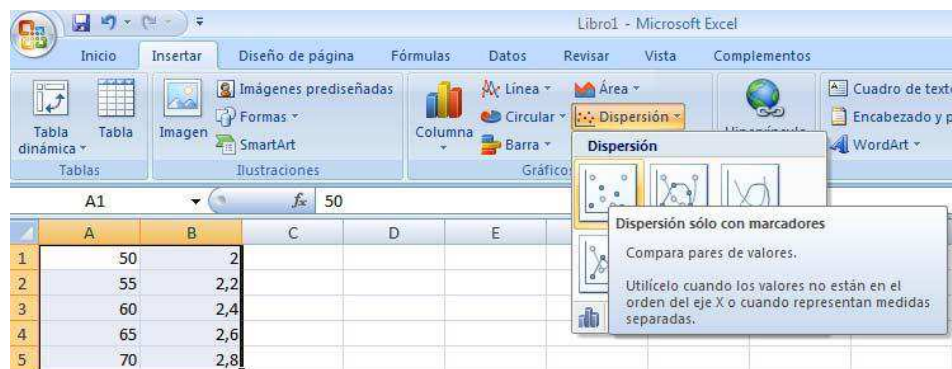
Libro1 - Microsoft Excel

Inicio | Insertar | Diseño de página | Fórmulas | Datos | Revisar | Vista | Complementos

Tabla dinámica | Tabla | Imagen | Imágenes prediseñadas | Formas | SmartArt | Columna | Línea | Circular | Barra | Área | Dispersión | Cuadro de texto | Encabezado y p | WordArt

Tablas | Ilustraciones | Gráfico

Dispersión

A1 | $f_x$ | 50

| | A | B | C | D | E |
|---|---|---|---|---|---|
| 1 | 50 | 2 | | | |
| 2 | 55 | 2,2 | | | |
| 3 | 60 | 2,4 | | | |
| 4 | 65 | 2,6 | | | |
| 5 | 70 | 2,8 | | | |

Dispersión sólo con marcadores

Compara pares de valores.

Utilícelo cuando los valores no están en el orden del eje X o cuando representan medidas separadas.